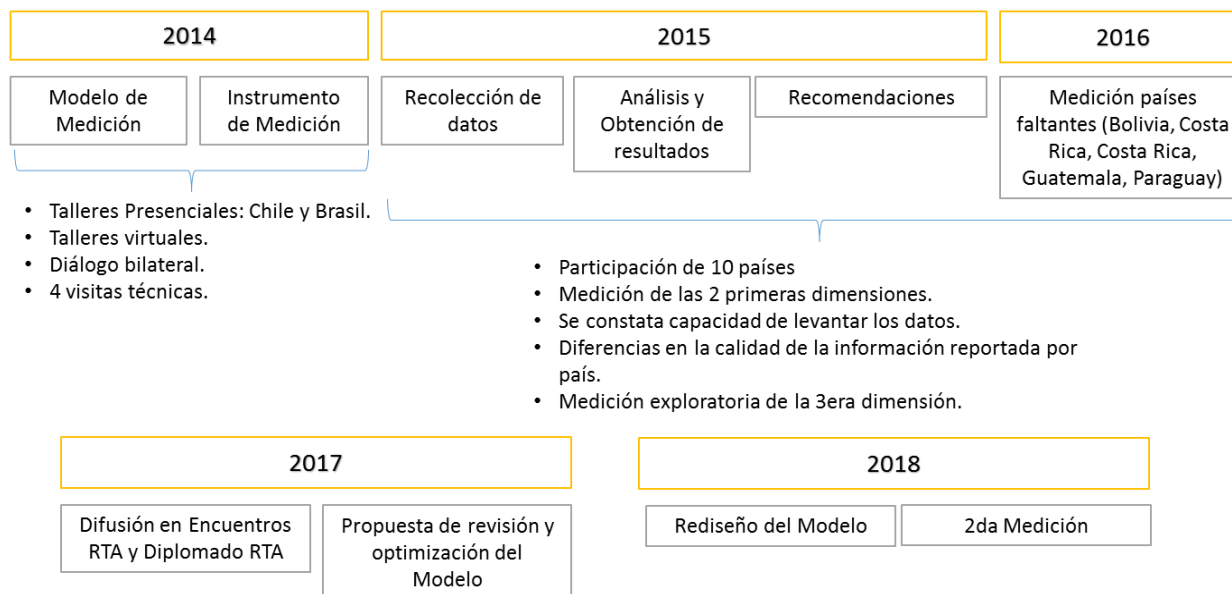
2014

2015

2016

Modelo de Medición

Instrumento de Medición

Recolección de datos

Análisis y Obtención de resultados

Recomendaciones

Medición países faltantes (Bolivia, Costa Rica, Costa Rica, Guatemala, Paraguay)

- Talleres Presenciales: Chile y Brasil.
- Talleres virtuales.
- Diálogo bilateral.
- 4 visitas técnicas.

- Participación de 10 países
- Medición de las 2 primeras dimensiones.
- Se constata capacidad de levantar los datos.
- Diferencias en la calidad de la información reportada por país.
- Medición exploratoria de la 3era dimensión.

2017

2018

Difusión en Encuentros RTA y Diplomado RTA

Propuesta de revisión y optimización del Modelo

Rediseño del Modelo

2da Medición